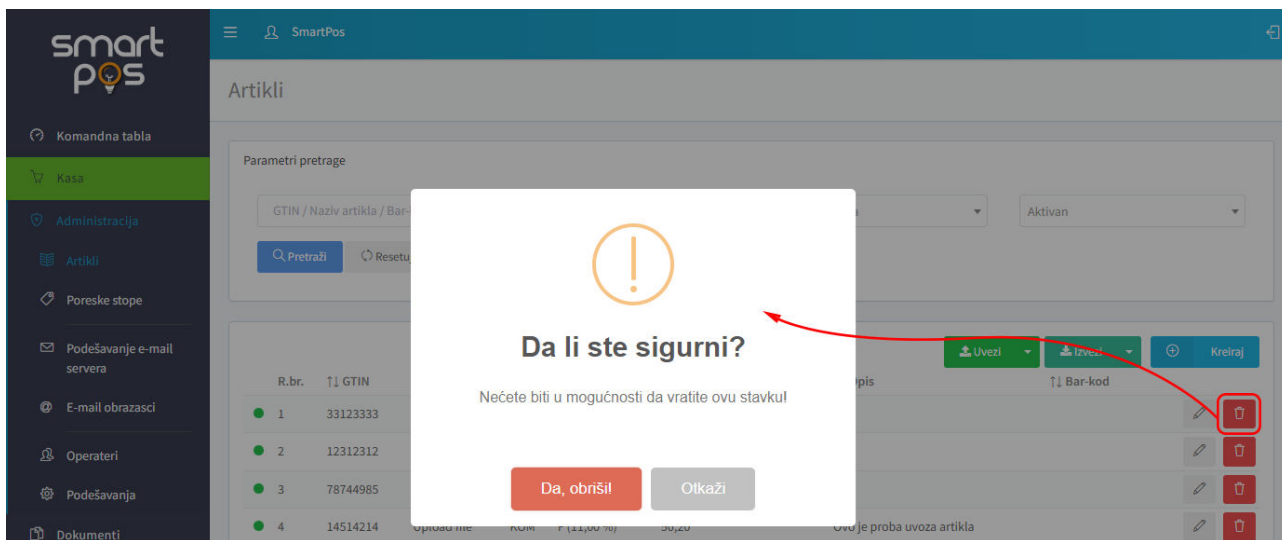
smart pos

Komandna tabla

Kasa

Administracija

Artikli

Poreske stope

Podešavanje e-mail servera

E-mail obrazasci

Operateri

Podešavanja

Dokumenti

SmartPos

Artikli

Parametri pretrage

GTIN / Naziv artikla / Bar-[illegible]

Aktivan

Pretraži

Resetu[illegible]

Uvezi

Izvezi

Kreiraj

| R.br. | GTIN | | | | | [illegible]pis | Bar-kod |
|---|---|---|---|---|---|---|---|
| 1 | 33123333 | | | | | | |
| 2 | 12312312 | | | | | | |
| 3 | 78744985 | | | | | | |
| 4 | 14514214 | Upload file | KOM | P (11,00 %) | 50,20 | Ovo je proba uvoza artikla | |

Da li ste sigurni?

Nećete biti u mogućnosti da vratite ovu stavku!

Da, obriši!

Otkaži